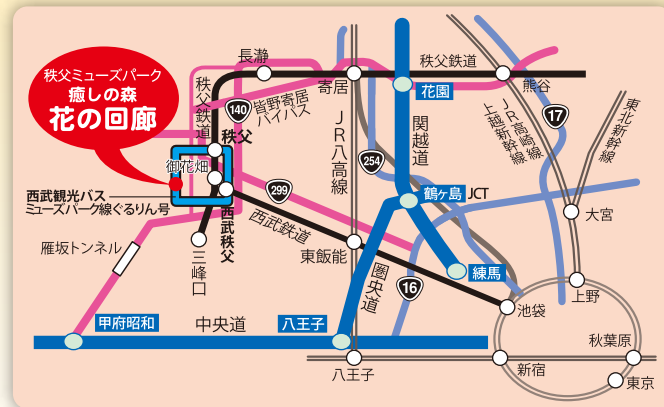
秩父ミューズパーク
癒しの森
花の回廊

長瀞
秩父鉄道
140
皆野寄居バイパス
寄居
花園
秩父鉄道
熊谷
JR高崎線
上越新幹線
17
東北新幹線
JR八高線
関越道
254
秩父
御花畑
西武観光バス
ミューズパーク線ぐるりん号
西武秩父
299
鶴ヶ島 JCT
大宮
西武鉄道
雁坂トンネル
三峰口
東飯能
練馬
圏央道
16
上野
池袋
甲府昭和
中央道
八王子
秋葉原
八王子
新宿
東京